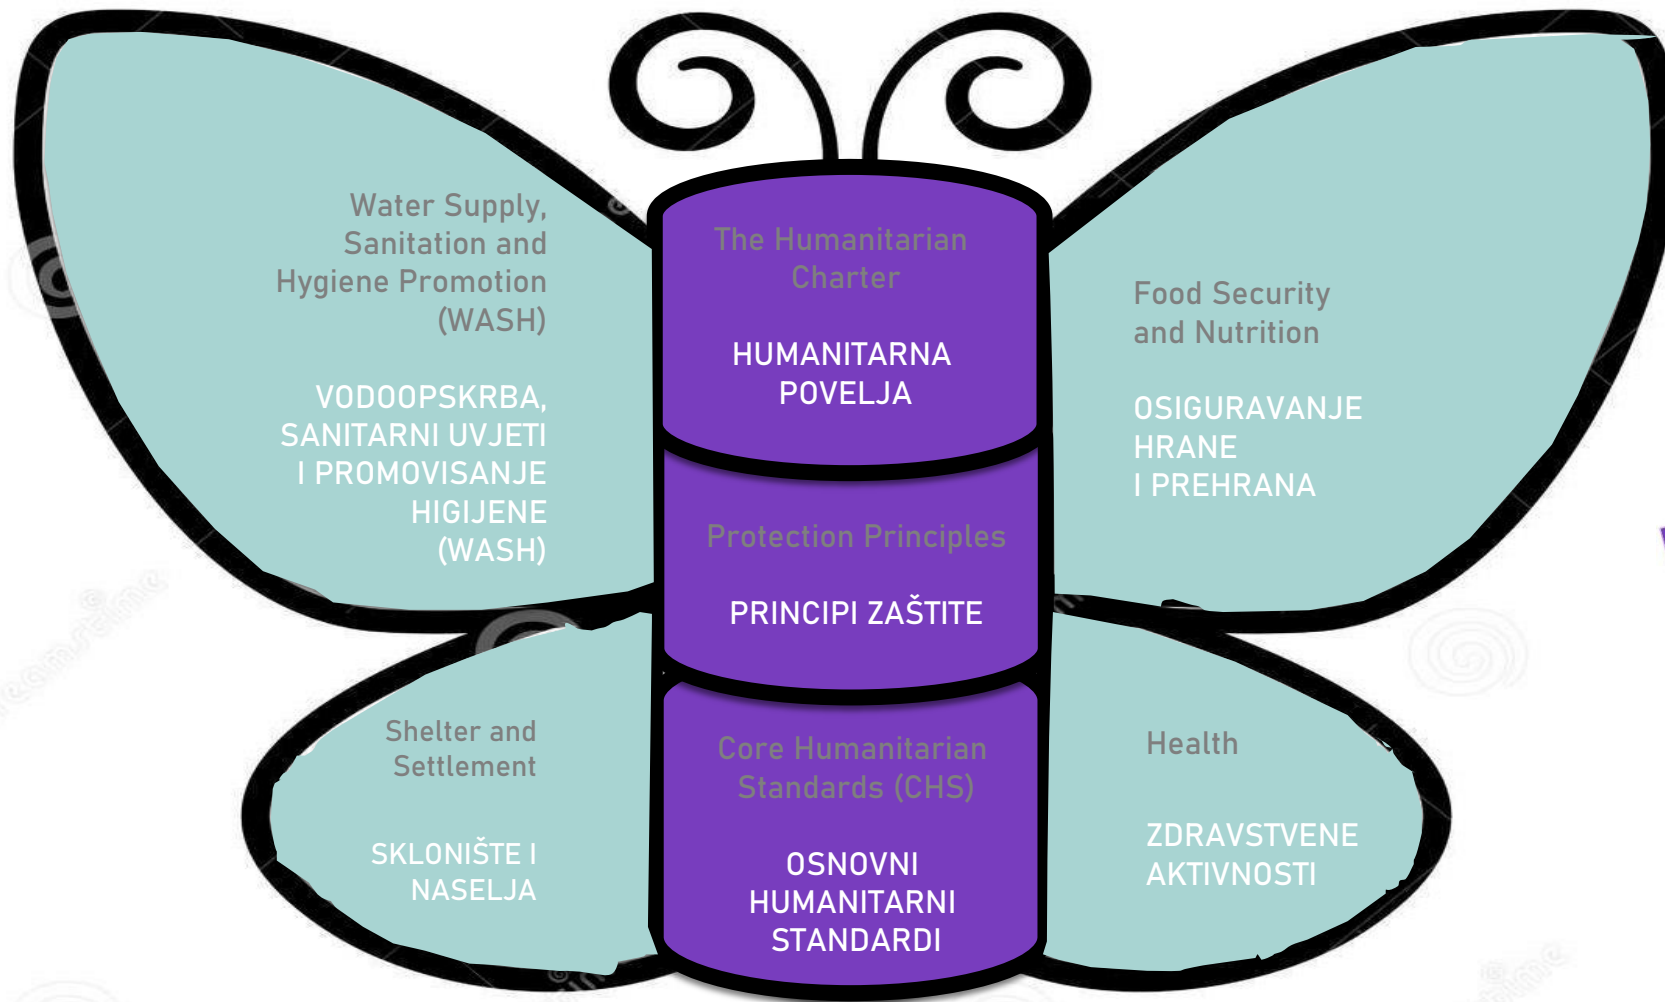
Water Supply, Sanitation and Hygiene Promotion (WASH)

VODOOPSKRBA, SANITARNI UVJETI I PROMOVISANJE HIGIJENE (WASH)

The Humanitarian Charter

HUMANITARNA POVELJA

Food Security and Nutrition

OSIGURAVANJE HRANE I PREHRANA

Protection Principles

PRINCIPI ZAŠTITE

Shelter and Settlement

SKLONIŠTE I NASELJA

Core Humanitarian Standards (CHS)

OSNOVNI HUMANITARNI STANDARDI

Health

ZDRAVSTVENE AKTIVNOSTI